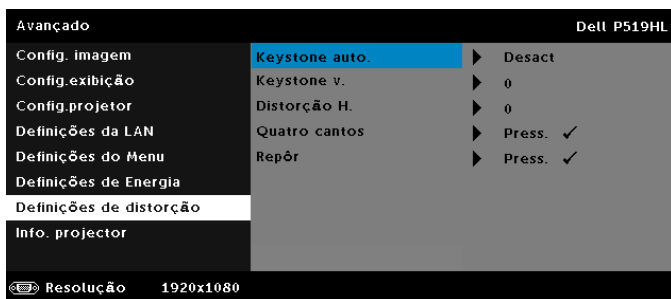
Avançado

Dell P519HL

Config. imagem

Config.exibição

Config.projetor

Definições da LAN

Definições do Menu

Definições de Energia

Definições de distorção

Info. projector

Keystone auto. Desact

Keystone v. 0

Distorção H. 0

Quatro cantos Press. ✓

Repôr Press. ✓

Resolução 1920x1080